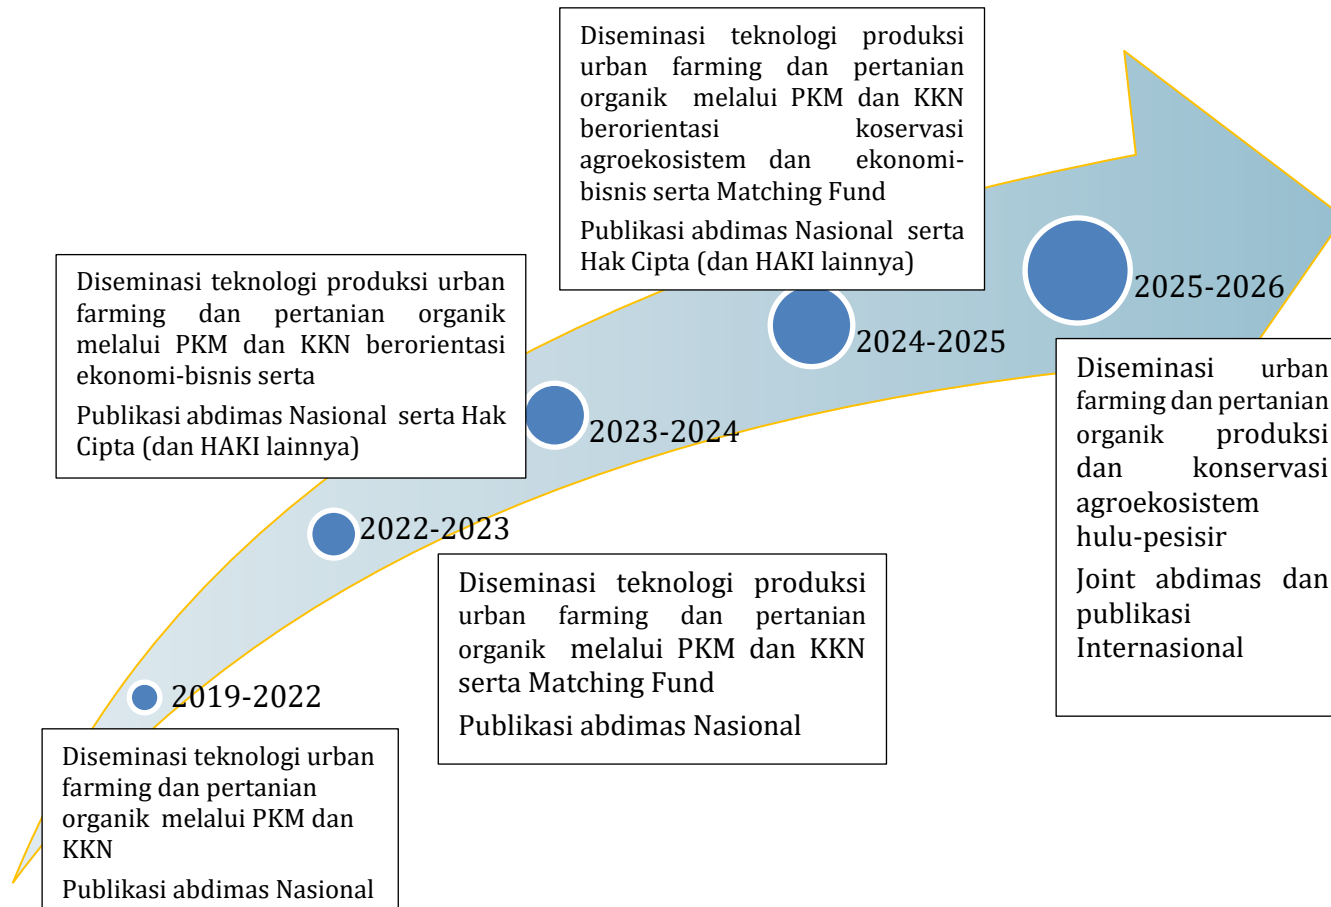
2019-2022

Diseminasi teknologi urban farming dan pertanian organik melalui PKM dan KKN

Publikasi abdimas Nasional

2022-2023

Diseminasi teknologi produksi urban farming dan pertanian organik melalui PKM dan KKN serta Matching Fund

Publikasi abdimas Nasional

2023-2024

Diseminasi teknologi produksi urban farming dan pertanian organik melalui PKM dan KKN berorientasi ekonomi-bisnis serta

Publikasi abdimas Nasional serta Hak Cipta (dan HAKI lainnya)

2024-2025

Diseminasi teknologi produksi urban farming dan pertanian organik melalui PKM dan KKN berorientasi koservasi agroekosistem dan ekonomi-bisnis serta Matching Fund

Publikasi abdimas Nasional serta Hak Cipta (dan HAKI lainnya)

2025-2026

Diseminasi urban farming dan pertanian organik produksi dan konservasi agroekosistem hulu-pesisir

Joint abdimas dan publikasi Internasional